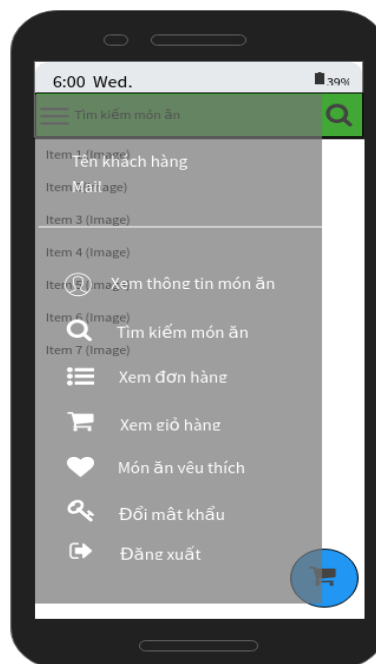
6:00 Wed.

39%

Tìm kiếm món ăn

Item 1 (Image)

Tên khách hàng

Item 2 (Image)

Mail

Item 3 (Image)

Item 4 (Image)

Item 5 (Image)

Xem thông tin món ăn

Item 6 (Image)

Tìm kiếm món ăn

Item 7 (Image)

Xem đơn hàng

Xem giỏ hàng

Món ăn yêu thích

Đổi mật khẩu

Đăng xuất